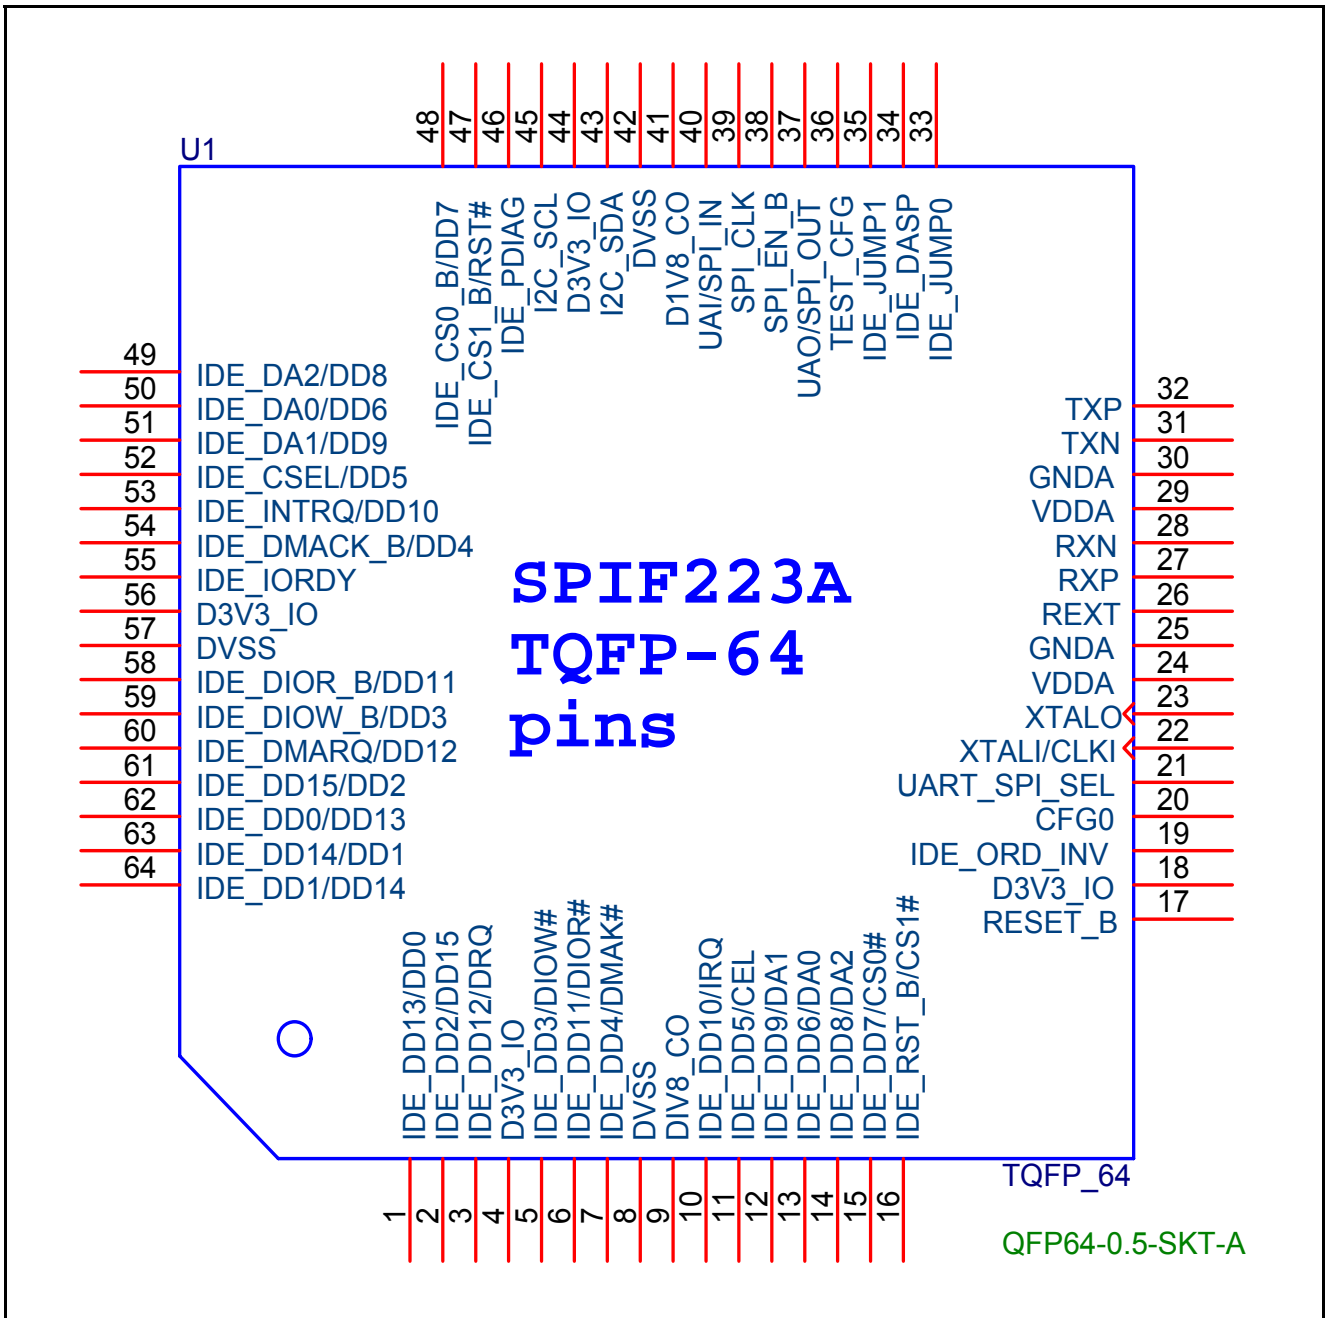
U1

48 IDE_CS0_B/DD7
47 IDE_CS1_B/RST#
46 IDE_PDIAG
45 I2C_SCL
44 D3V3_IO
43 I2C_SDA
42 DVSS
41 D1V8_CO
40 UAI/SPI_IN
39 SPI_CLK
38 SPI_EN_B
37 UAO/SPI_OUT
36 TEST_CFG
35 IDE_JUMP1
34 IDE_DASP
33 IDE_JUMP0

49 IDE_DA2/DD8
50 IDE_DA0/DD6
51 IDE_DA1/DD9
52 IDE_CSEL/DD5
53 IDE_INTRQ/DD10
54 IDE_DMACK_B/DD4
55 IDE_IORDY
56 D3V3_IO
57 DVSS
58 IDE_DIOR_B/DD11
59 IDE_DIOW_B/DD3
60 IDE_DMARQ/DD12
61 IDE_DD15/DD2
62 IDE_DD0/DD13
63 IDE_DD14/DD1
64 IDE_DD1/DD14

SPIF223A
TQFP-64
pins

32 TXP
31 TXN
30 GNDA
29 VDDA
28 RXN
27 RXP
26 REXT
25 GNDA
24 VDDA
23 XTALO
22 XTALI/CLKI
21 UART_SPI_SEL
20 CFG0
19 IDE_ORD_INV
18 D3V3_IO
17 RESET_B

IDE_DD13/DD0
IDE_DD2/DD15
IDE_DD12/DRQ
D3V3_IO
IDE_DD3/DIOW#
IDE_DD11/DIOR#
IDE_DD4/DMAK#
DVSS
DIV8_CO
IDE_DD10/IRQ
IDE_DD5/CEL
IDE_DD9/DA1
IDE_DD6/DA0
IDE_DD8/DA2
IDE_DD7/CS0#
IDE_RST_B/CS1#

1 2 3 4 5 6 7 8 9 10 11 12 13 14 15 16

TQFP_64

QFP64-0.5-SKT-A